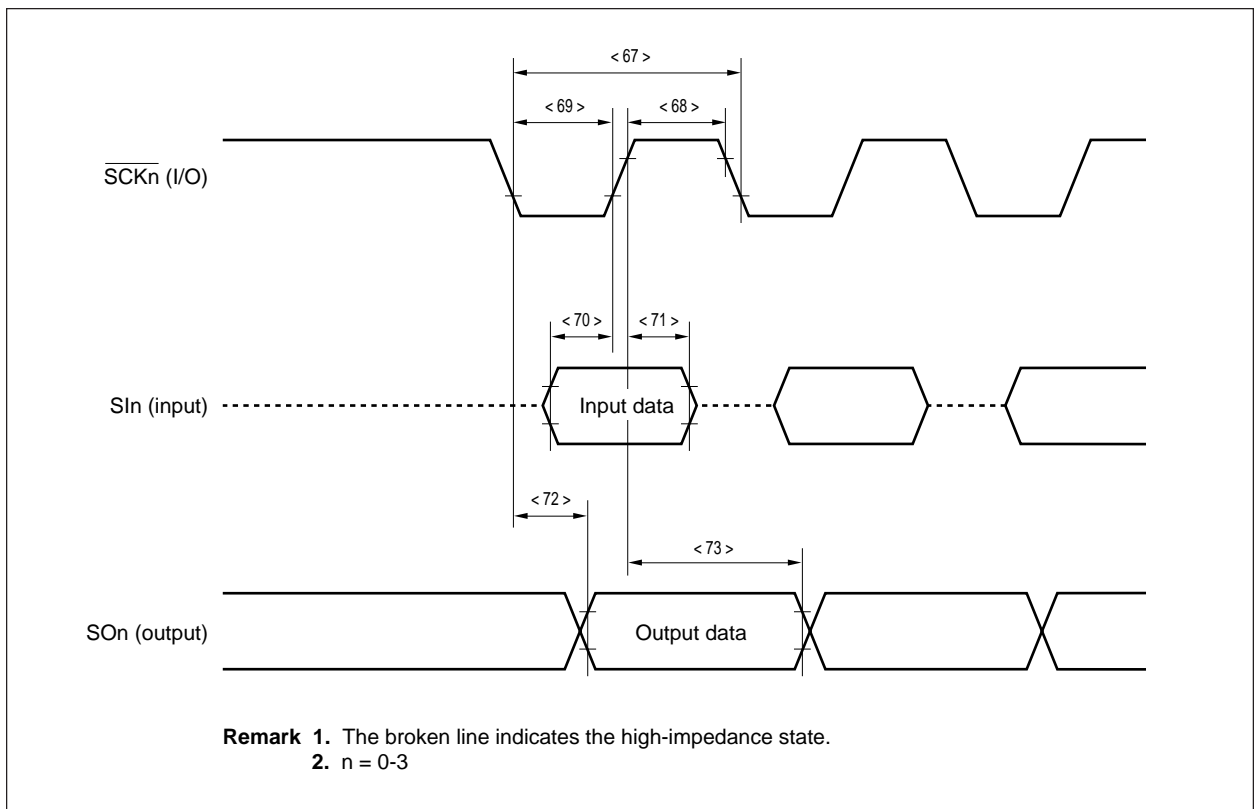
< 67 >

< 69 >

< 68 >

$\overline{\text{SCKn}}$ (I/O)

< 70 >

< 71 >

SIn (input)

Input data

< 72 >

< 73 >

SOn (output)

Output data

**Remark 1.** The broken line indicates the high-impedance state.
**2.** n = 0-3